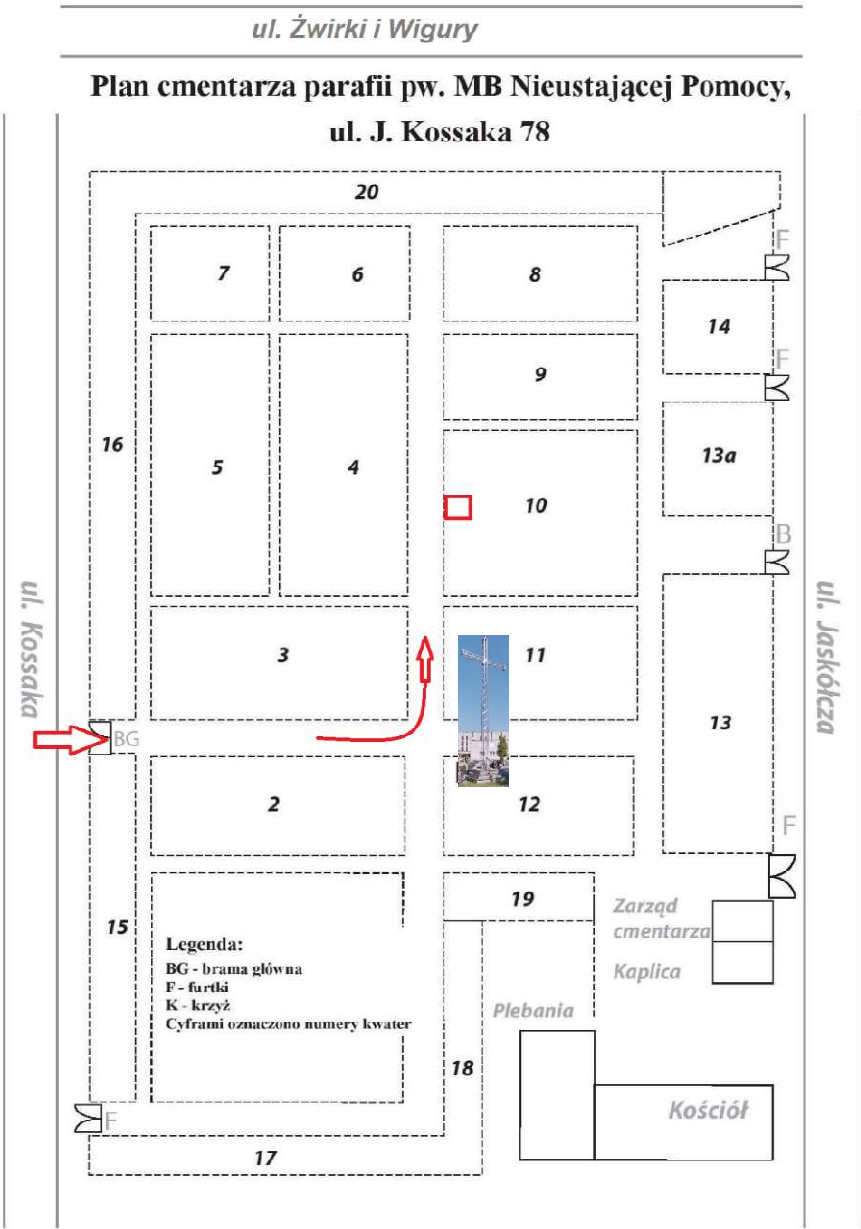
ul. Żwirki i Wigury

Plan cmentarza parafii pw. MB Nieustającej Pomocy, ul. J. Kossaka 78

20

7
6
8
F
14
F
5
4
9
16
13a
10
B
ul. Kossaka
ul. Jaskółcza
3
11
BG
13
2
12
F
15
19
Zarząd cmentarza
Kaplica

Legenda:
BG - brama główna
F - furtki
K - krzyż
Cyframi oznaczono numery kwater

Plebania
18
F
Kościół
17